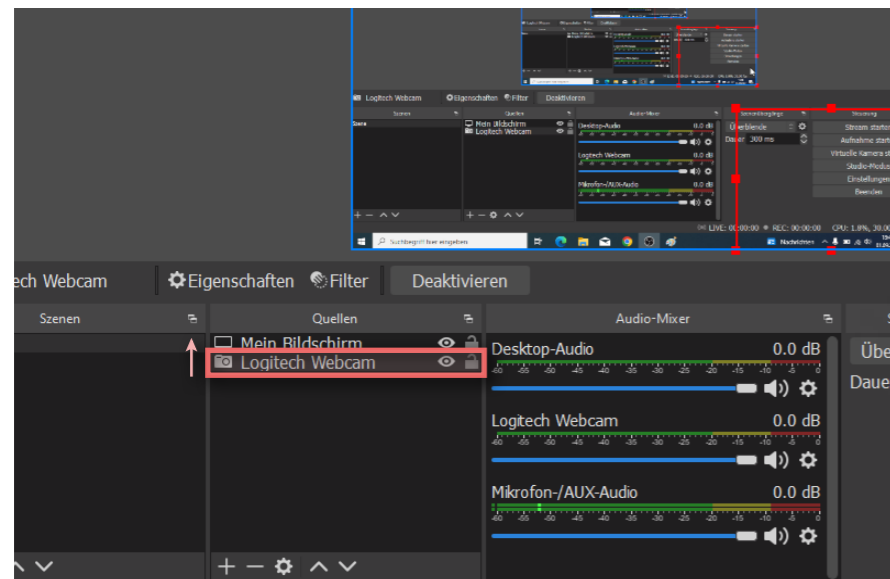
Logitech Webcam Eigenschaften Filter Deaktivieren

Szenen Quellen Audio-Mixer Szenenübergänge Steuerung

Szene

Mein Bildschirm
Logitech Webcam

Desktop-Audio 0.0 dB
Logitech Webcam 0.0 dB
Mikrofon-/AUX-Audio 0.0 dB

Überblende
Dauer 300 ms

Stream starten
Aufnahme starten
Virtuelle Kamera starten
Studio-Modus
Einstellungen
Beenden

LIVE: 00:00:00 REC: 00:00:00 CPU: 1.8%, 30.00 fps

Suchbegriff hier eingeben

Nachrichten

ech Webcam Eigenschaften Filter Deaktivieren

Szenen Quellen Audio-Mixer

Mein Bildschirm
Logitech Webcam

Desktop-Audio 0.0 dB
-60 -55 -50 -45 -40 -35 -30 -25 -20 -15 -10 -5 0

Logitech Webcam 0.0 dB
-60 -55 -50 -45 -40 -35 -30 -25 -20 -15 -10 -5 0

Mikrofon-/AUX-Audio 0.0 dB
-60 -55 -50 -45 -40 -35 -30 -25 -20 -15 -10 -5 0

Übe
Daue